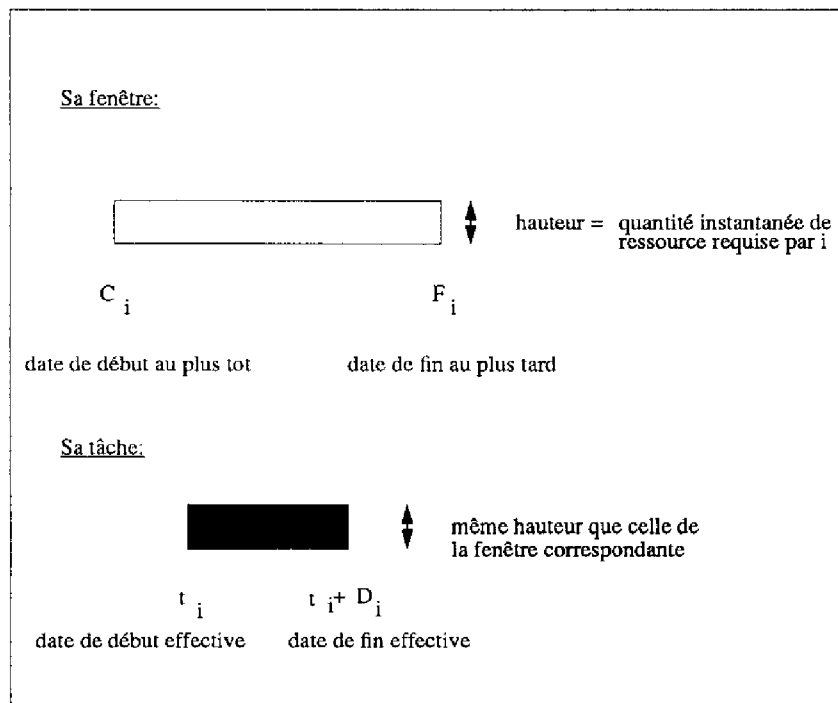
Sa fenêtre:

hauteur = quantité instantanée de ressource requise par i

$C_i$

$F_i$

date de début au plus tot

date de fin au plus tard

Sa tâche:

même hauteur que celle de la fenêtre correspondante

$t_i$

$t_i + D_i$

date de début effective

date de fin effective